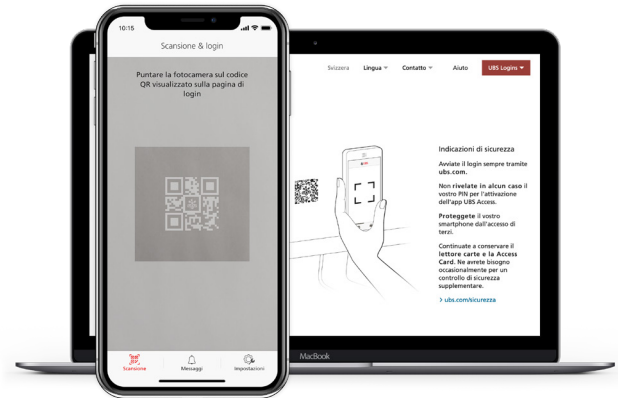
10:15

Scansione & login

Puntare la fotocamera sul codice QR visualizzato sulla pagina di login

Scansione
Messaggi
Impostazioni

Svizzera
Lingua
Contatto
Aiuto
UBS Logins

Indicazioni di sicurezza

Avviate il login sempre tramite ubs.com.

Non rivelate in alcun caso il vostro PIN per l'attivazione dell'app UBS Access.

Proteggete il vostro smartphone dall'accesso di terzi.

Continuate a conservare il lettore carte e la Access Card. Ne avrete bisogno occasionalmente per un controllo di sicurezza supplementare.

› ubs.com/sicurezza

MacBook